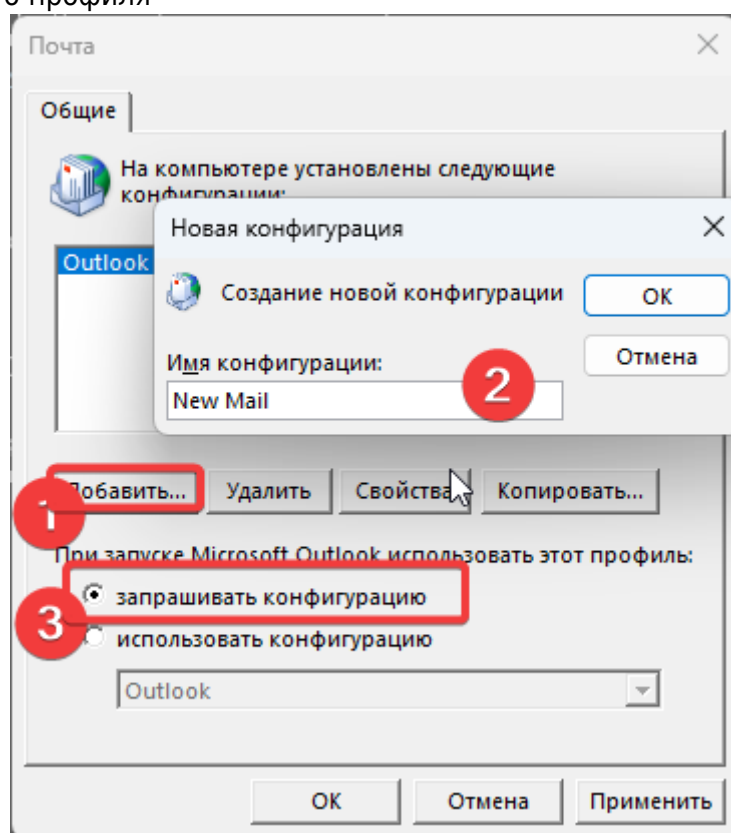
о профиля

Почта

Общие

На компьютере установлены следующие конфигурации:

Outlook

Новая конфигурация

Создание новой конфигурации

OK

Отмена

Имя конфигурации:

New Mail

2

1

Добавить...

Удалить

Свойства

Копировать...

При запуске Microsoft Outlook использовать этот профиль:

3

запрашивать конфигурацию

использовать конфигурацию

Outlook

OK

Отмена

Применить